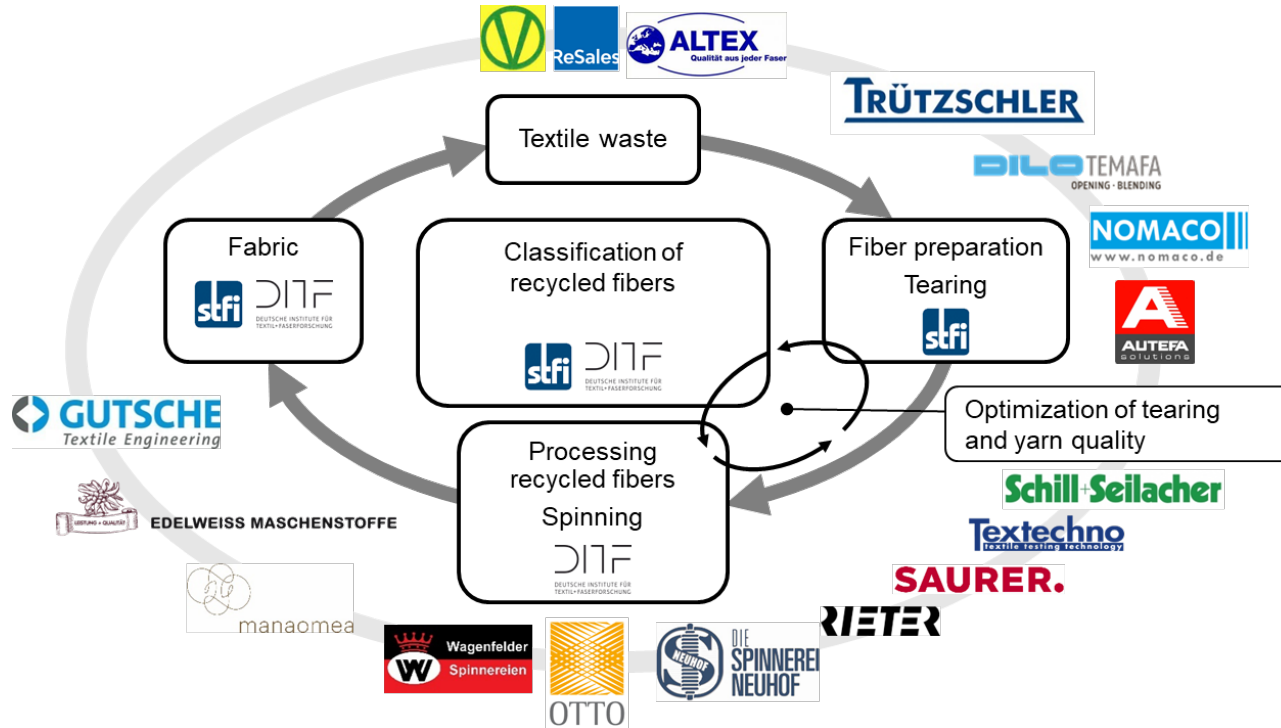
ReSales
ALTEX
Qualität aus jeder Faser
TRÜTZSCHLER
DILO TEMAFA
OPENING · BLENDING
NOMACO
www.nomaco.de
AUTEFA
solutions

Textile waste

Fabric
stfi DITF
DEUTSCHE INSTITUTE FÜR TEXTIL+FASERFORSCHUNG

Classification of recycled fibers
stfi DITF
DEUTSCHE INSTITUTE FÜR TEXTIL+FASERFORSCHUNG

Fiber preparation
Tearing
stfi

Optimization of tearing and yarn quality

Processing recycled fibers
Spinning
DITF
DEUTSCHE INSTITUTE FÜR TEXTIL+FASERFORSCHUNG

GUTSCHE
Textile Engineering
LEISTUNG + QUALITÄT
EDELWEISS MASCHENSTOFFE
manaomea
Wagenfelder
Spinnereien
OTTO
NEUHOF
DIE SPINNEREI NEUHOF
RIETER
SAURER.
Textechno
textile testing technology
Schill+Seilacher